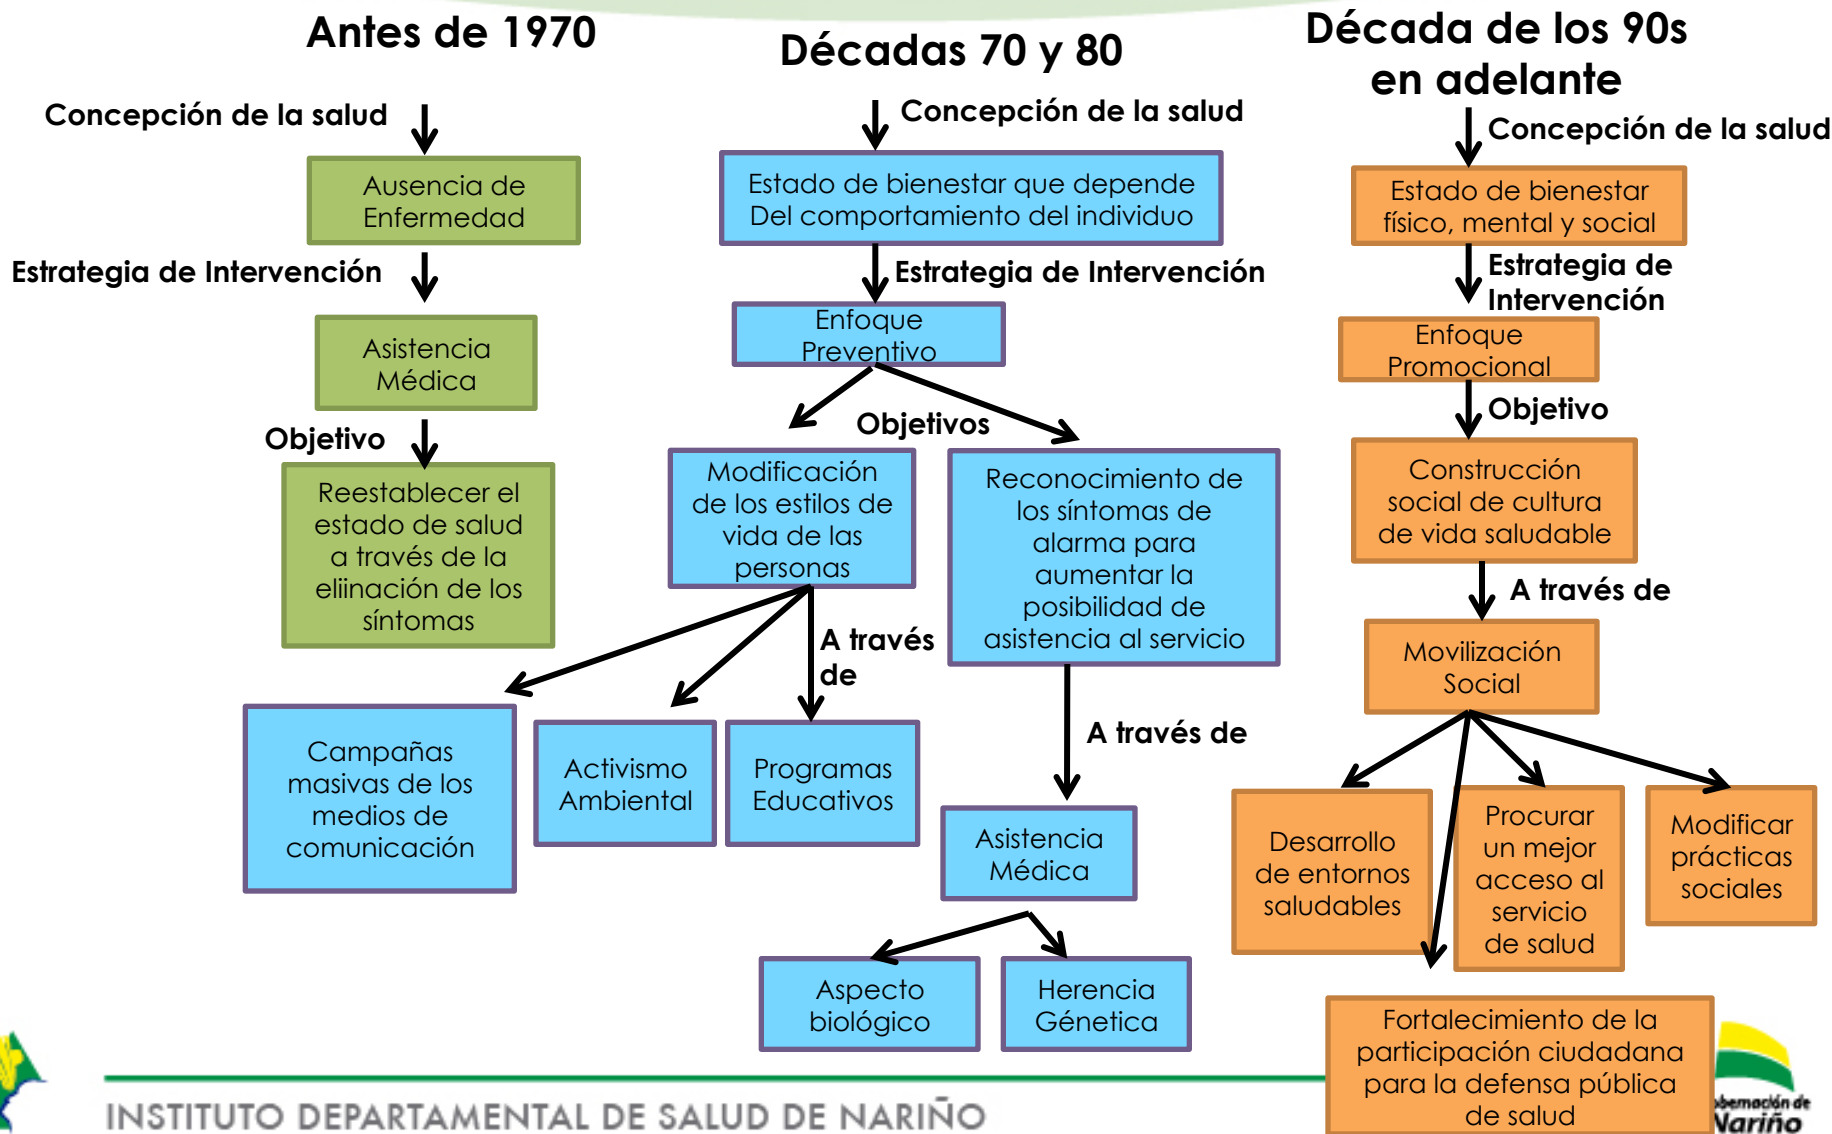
Antes de 1970

Concepción de la salud

Ausencia de Enfermedad

Estrategia de Intervención

Asistencia Médica

Objetivo

Reestablecer el estado de salud a través de la eliinación de los síntomas

Décadas 70 y 80

Concepción de la salud

Estado de bienestar que depende Del comportamiento del individuo

Estrategia de Intervención

Enfoque Preventivo

Objetivos

Modificación de los estilos de vida de las personas

Reconocimiento de los síntomas de alarma para aumentar la posibilidad de asistencia al servicio

A través de

Campañas masivas de los medios de comunicación

Activismo Ambiental

Programas Educativos

A través de

Asistencia Médica

Aspecto biológico

Herencia Génetica

Década de los 90s en adelante

Concepción de la salud

Estado de bienestar físico, mental y social

Estrategia de Intervención

Enfoque Promocional

Objetivo

Construcción social de cultura de vida saludable

A través de

Movilización Social

Desarrollo de entornos saludables

Procurar un mejor acceso al servicio de salud

Modificar prácticas sociales

Fortalecimiento de la participación ciudadana para la defensa pública de salud

INSTITUTO DEPARTAMENTAL DE SALUD DE NARIÑO

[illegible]bernación de Nariño